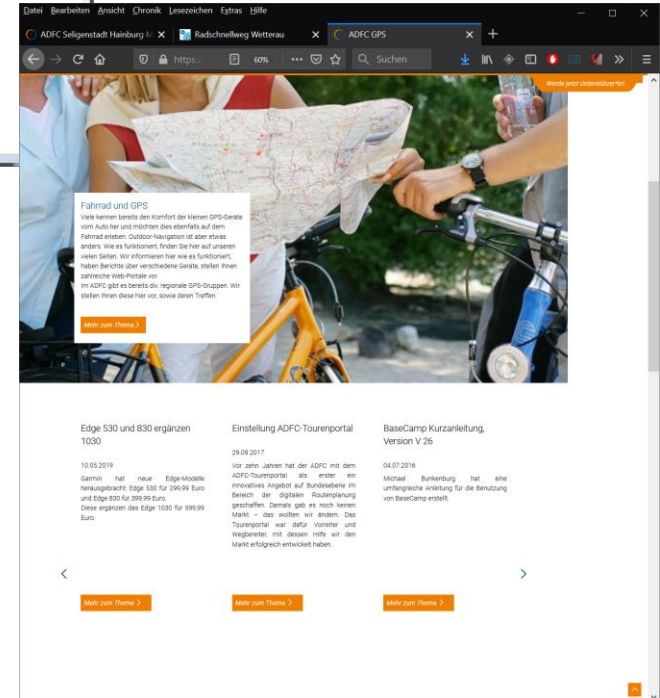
Datei Bearbeiten Ansicht Chronik Lesezeichen Extras Hilfe

ADFC Seligenstadt Hainburg M ×
Radschnellweg Wetterau ×
ADFC GPS ×
+

https:// 60% ••• Suchen

Werde jetzt Unterstützer*in!

Fahrrad und GPS

Viele kennen bereits den Komfort der kleinen GPS-Geräte vom Auto her und möchten dies ebenfalls auf dem Fahrrad erleben. Outdoor-Navigation ist aber etwas anders. Wie es funktioniert, finden Sie hier auf unseren vielen Seiten. Wir informieren hier wie es funktioniert, haben Berichte über verschiedene Geräte, stellen Ihnen zahlreiche Web-Portale vor.
Im ADFC gibt es bereits div. regionale GPS-Gruppen. Wir stellen Ihnen diese hier vor, sowie deren Treffen.

Mehr zum Thema >

Edge 530 und 830 ergänzen 1030

10.05.2019

Garmin hat neue Edge-Modelle herausgebracht: Edge 530 für 299,99 Euro und Edge 830 für 399,99 Euro.
Diese ergänzen das Edge 1030 für 599,99 Euro.

Mehr zum Thema >

Einstellung ADFC-Tourenportal

29.09.2017

Vor zehn Jahren hat der ADFC mit dem ADFC-Tourenportal als erster ein innovatives Angebot auf Bundesebene im Bereich der digitalen Routenplanung geschaffen. Damals gab es noch keinen Markt – das wollten wir ändern. Das Tourenportal war dafür Vorreiter und Wegbereiter, mit dessen Hilfe wir den Markt erfolgreich entwickelt haben.

Mehr zum Thema >

BaseCamp Kurzanleitung, Version V 26

04.07.2016

Michael Bunkenburg hat eine umfangreiche Anleitung für die Benutzung von BaseCamp erstellt.

Mehr zum Thema >